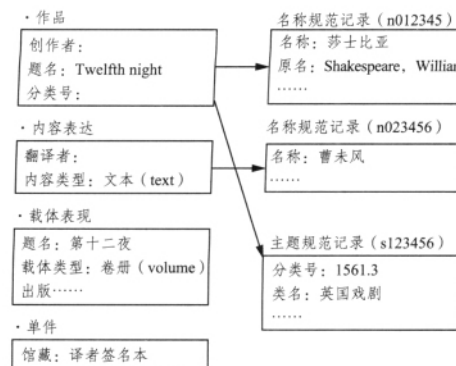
· 作品

创作者:
题名: Twelfth night
分类号:

· 内容表达

翻译者:
内容类型: 文本 (text)

· 载体表现

题名: 第十二夜
载体类型: 卷册 (volume)
出版……

· 单件

馆藏: 译者签名本

名称规范记录 (n012345)

名称: 莎士比亚
原名: Shakespeare, Willian
……

名称规范记录 (n023456)

名称: 曹未风
……

主题规范记录 (s123456)

分类号: 1561.3
类名: 英国戏剧
……